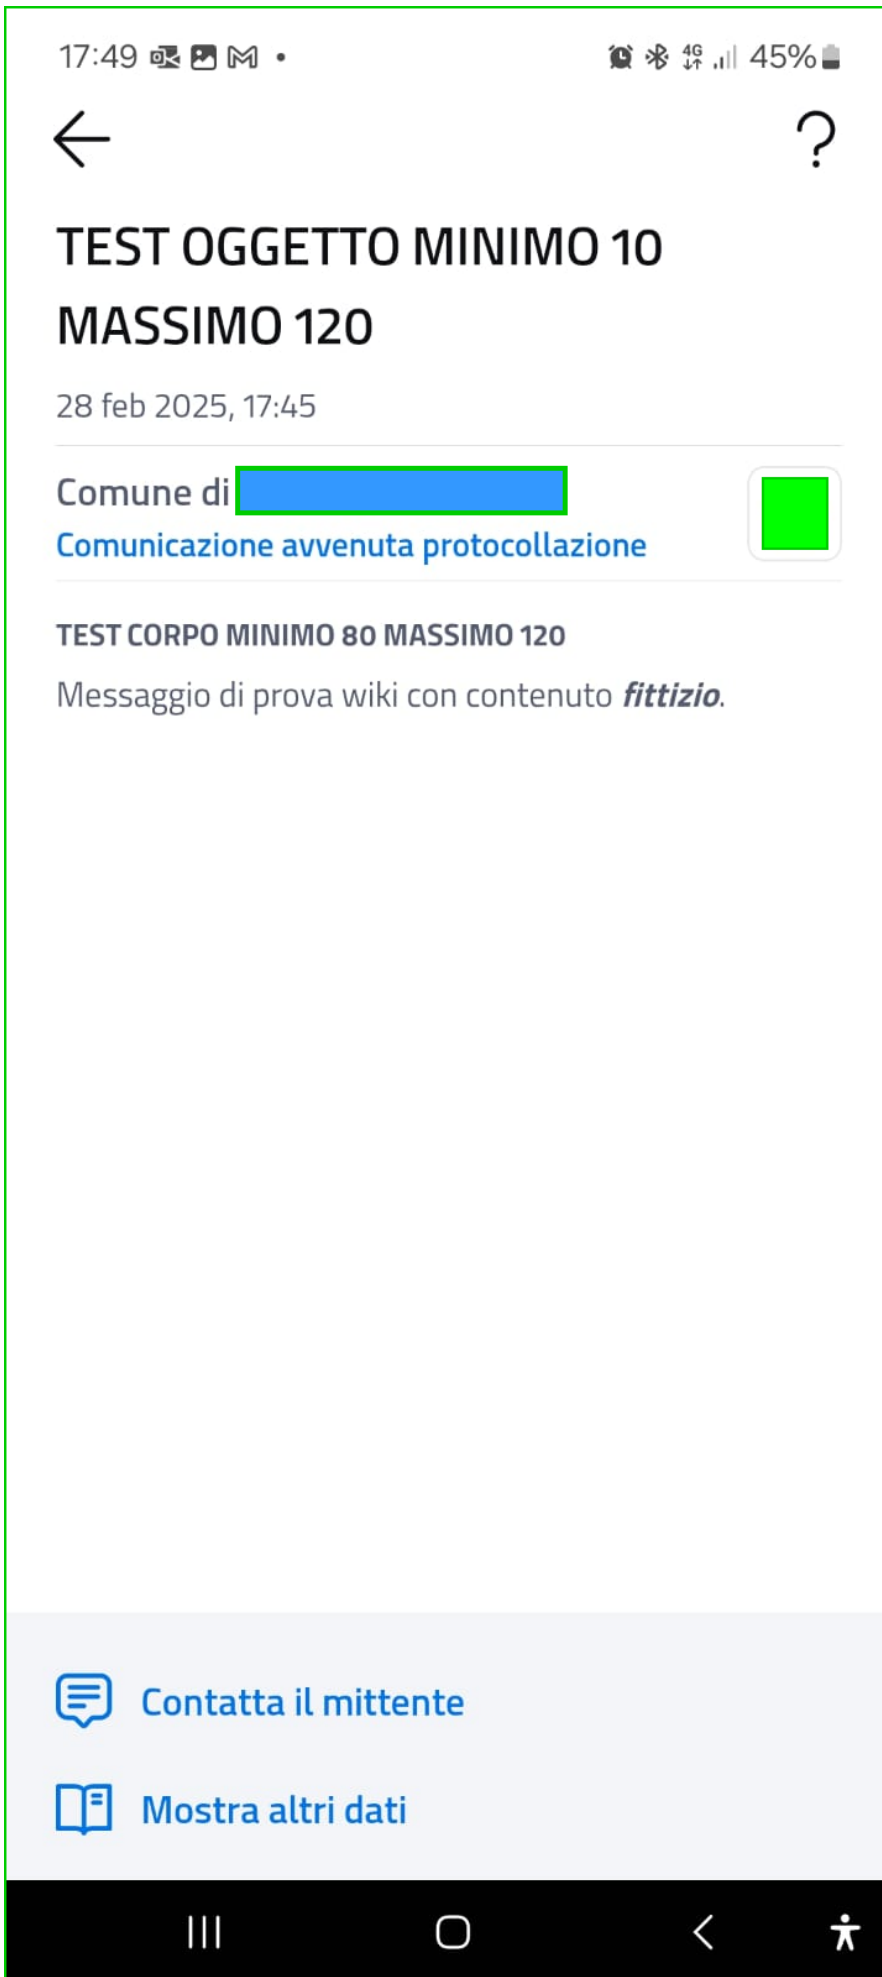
17:49 • 45%

?

TEST OGGETTO MINIMO 10 MASSIMO 120

28 feb 2025, 17:45

Comune di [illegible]
Comunicazione avvenuta protocollazione

TEST CORPO MINIMO 80 MASSIMO 120

Messaggio di prova wiki con contenuto ***fittizio***.

Contatta il mittente

Mostra altri dati